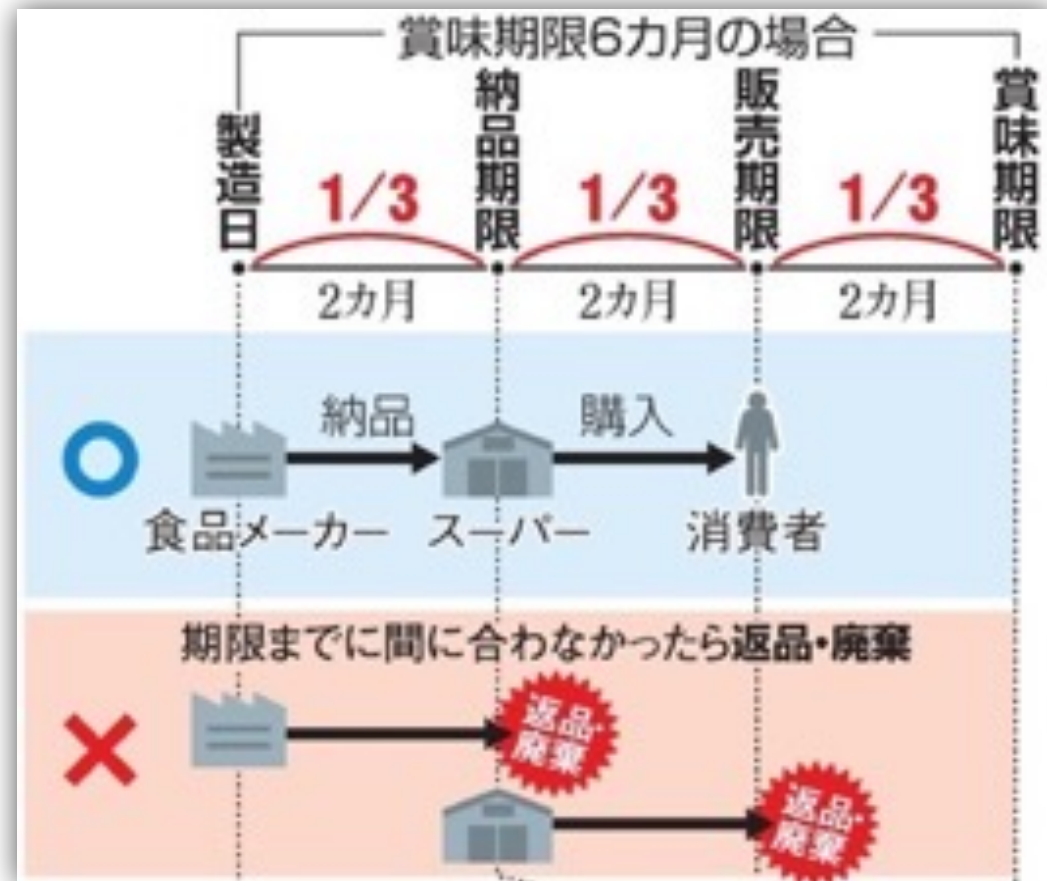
賞味期限6カ月の場合

製造日

1/3

納品期限

1/3

販売期限

1/3

賞味期限

2カ月

2カ月

2カ月

○

納品

購入

食品メーカー

スーパー

消費者

期限までに間に合わなかったら返品・廃棄

×

返品・廃棄

返品・廃棄